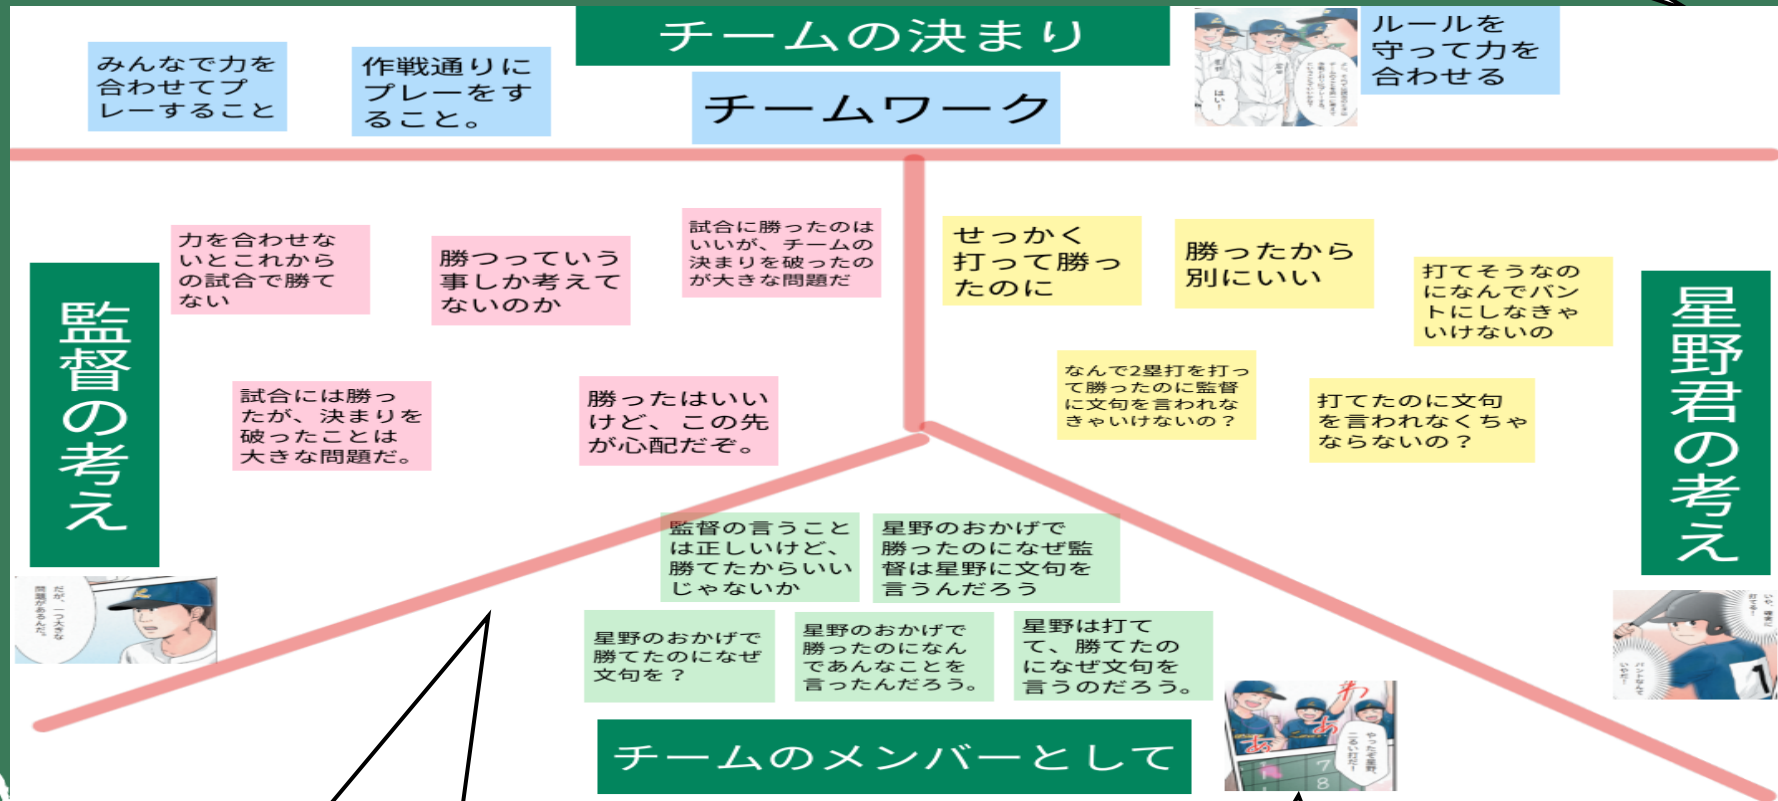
チームの決まり

チームワーク

みんなで力を合わせてプレーすること

作戦通りにプレーをすること。

ルールを守って力を合わせる

監督の考え

力を合わせないとこれからの試合で勝てない

勝つっていう事しか考えてないのか

試合に勝ったのはいいが、チームの決まりを破ったのが大きな問題だ

試合には勝ったが、決まりを破ったことは大きな問題だ。

勝ったはいいけど、この先が心配だぞ。

星野君の考え

せっかく打って勝ったのに

勝ったから別にいい

打てそうなのになんでバントにしなきゃいけないの

なんで2塁打を打って勝ったのに監督に文句を言われなきゃいけないの？

打てたのに文句を言われなくちゃならないの？

監督の言うことは正しいけど、勝てたからいいじゃないか

星野のおかげで勝ったのになぜ監督は星野に文句を言うんだろう

星野のおかげで勝てたのになぜ文句を？

星野のおかげで勝ったのになんであんなことを言ったんだろう。

星野は打てて、勝てたのになぜ文句を言うのだろう。

チームのメンバーとして